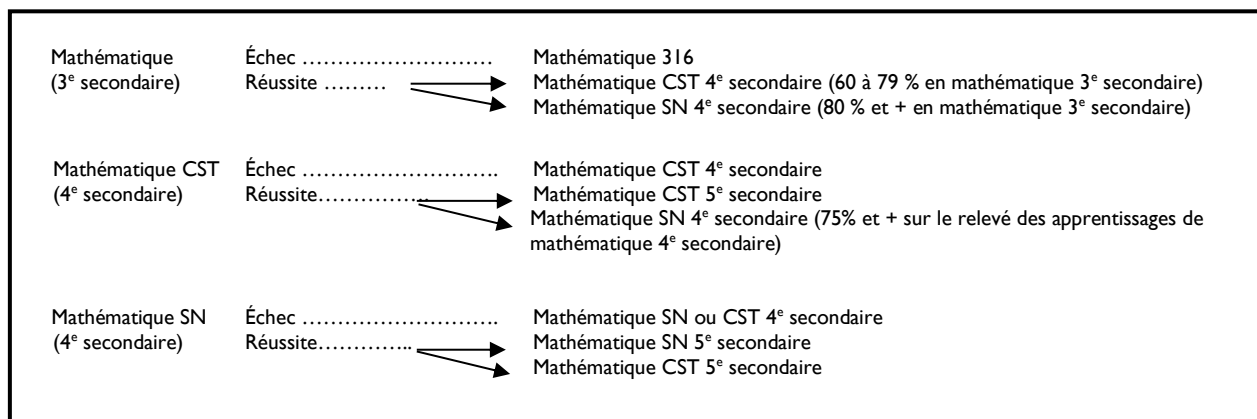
Mathématique (3$^{e}$ secondaire)    Échec ………………………    Mathématique 316
Réussite ………    Mathématique CST 4$^{e}$ secondaire (60 à 79 % en mathématique 3$^{e}$ secondaire)
Mathématique SN 4$^{e}$ secondaire (80 % et + en mathématique 3$^{e}$ secondaire)

Mathématique CST (4$^{e}$ secondaire)    Échec ……………………….    Mathématique CST 4$^{e}$ secondaire
Réussite……………..    Mathématique CST 5$^{e}$ secondaire
Mathématique SN 4$^{e}$ secondaire (75% et + sur le relevé des apprentissages de mathématique 4$^{e}$ secondaire)

Mathématique SN (4$^{e}$ secondaire)    Échec ……………………….    Mathématique SN ou CST 4$^{e}$ secondaire
Réussite…………..    Mathématique SN 5$^{e}$ secondaire
Mathématique CST 5$^{e}$ secondaire